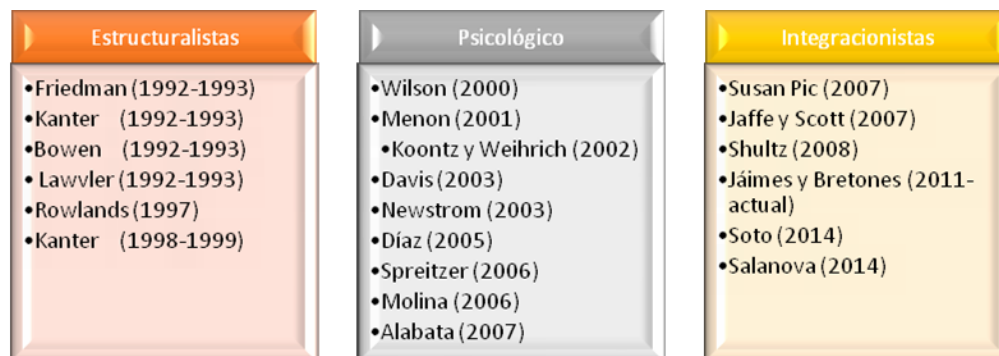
Estructuralistas

•Friedman (1992-1993)
•Kanter (1992-1993)
•Bowen (1992-1993)
• Lawvler (1992-1993)
•Rowlands (1997)
•Kanter (1998-1999)

Psicológico

•Wilson (2000)
•Menon (2001)
•Koontz y Weihrich (2002)
•Davis (2003)
•Newstrom (2003)
•Díaz (2005)
•Spreitzer (2006)
•Molina (2006)
•Alabata (2007)

Integracionistas

•Susan Pic (2007)
•Jaffe y Scott (2007)
•Shultz (2008)
•Jáimes y Bretones (2011-actual)
•Soto (2014)
•Salanova (2014)